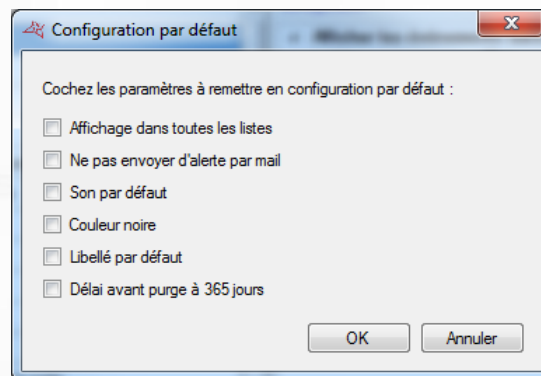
Configuration par défaut

Cochez les paramètres à remettre en configuration par défaut :

Affichage dans toutes les listes

Ne pas envoyer d'alerte par mail

Son par défaut

Couleur noire

Libellé par défaut

Délai avant purge à 365 jours

OK

Annuler